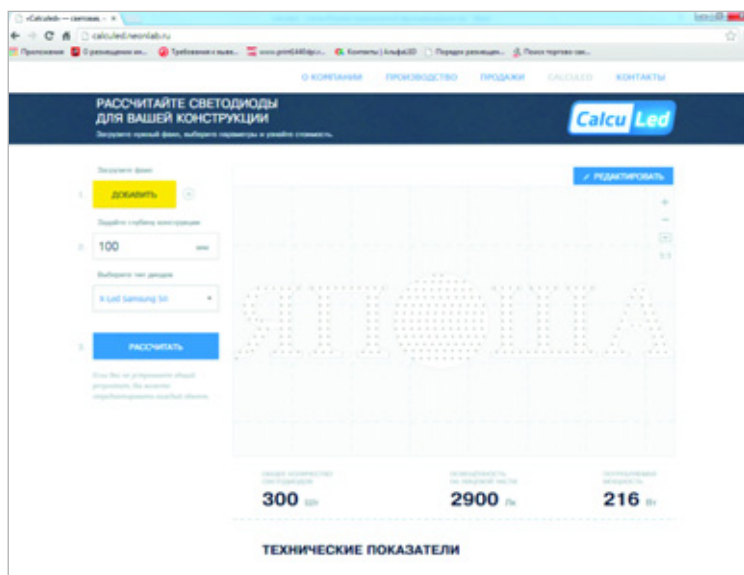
«Calculed» — светодиод... ×

calculed.neonlab.ru

Приложения  О размещении ин...  Требования к выве...  www.print1440dpi.r...  Контакты | АльфаLED  Порядок размещен...  Поиск торгово-зан...

О КОМПАНИИ  ПРОИЗВОДСТВО  ПРОДАЖИ  CALCULED  КОНТАКТЫ

РАССЧИТАЙТЕ СВЕТОДИОДЫ ДЛЯ ВАШЕЙ КОНСТРУКЦИИ

Загрузите нужный файл, выберите параметры и узнайте стоимость.

Calcu Led

Загрузите файл

1 ДОБАВИТЬ

Задайте глубину конструкции

2 100 мм

Выберите тип диодов

X-Led Samsung 5n

3 РАССЧИТАТЬ

Если Вас не устраивает общий результат, Вы можете отредактировать каждый элемент.

✓ РЕДАКТИРОВАТЬ

+

−

1:1

ЯПОША

ОБЩЕЕ КОЛИЧЕСТВО СВЕТОДИОДОВ
300 шт.

ОСВЕЩЕННОСТЬ НА ЛИЦЕВОЙ ЧАСТИ
2900 Лк

ПОТРЕБЛЯЕМАЯ МОЩНОСТЬ
216 Вт

ТЕХНИЧЕСКИЕ ПОКАЗАТЕЛИ